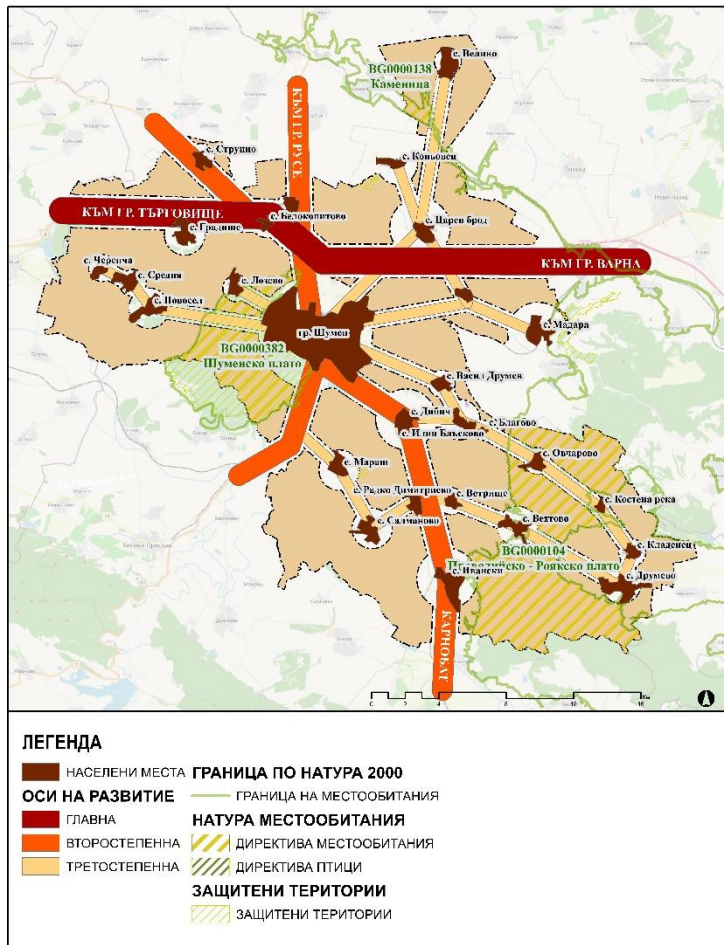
с. Велино
BG0000138
Каменица
КЪМ ГР. РУСЕ
с. Струино
с. Коньовец
КЪМ ГР. ТЪРГОВИЩЕ
с. Белокопитово
с. Градище
с. Царев брод
КЪМ ГР. ВАРНА
с. Черенча
с. Средня
с. Лозево
с. Новосел
с. Мадара
гр. Шумен
BG0000382
Шуменско плато
с. Васил Друмев
с. Дибич
с. Благово
с. Илия Блъсково
с. Овчарово
с. Мараш
с. Радко Димитриево
с. Ветрище
с. Костена река
с. Салманово
с. Вехтово
с. Кладенец
BG0000104
Провадийско - Роякско плато
с. Друмево
с. Ивански
КАРНОБАТ
0 2 4 8 12 16

ЛЕГЕНДА
НАСЕЛЕНИ МЕСТА
ОСИ НА РАЗВИТИЕ
ГЛАВНА
ВТОРОСТЕПЕННА
ТРЕТОСТЕПЕННА
ГРАНИЦА ПО НАТУРА 2000
ГРАНИЦА НА МЕСТООБИТАНИЯ
НАТУРА МЕСТООБИТАНИЯ
ДИРЕКТИВА МЕСТООБИТАНИЯ
ДИРЕКТИВА ПТИЦИ
ЗАЩИТЕНИ ТЕРИТОРИИ
ЗАЩИТЕНИ ТЕРИТОРИИ